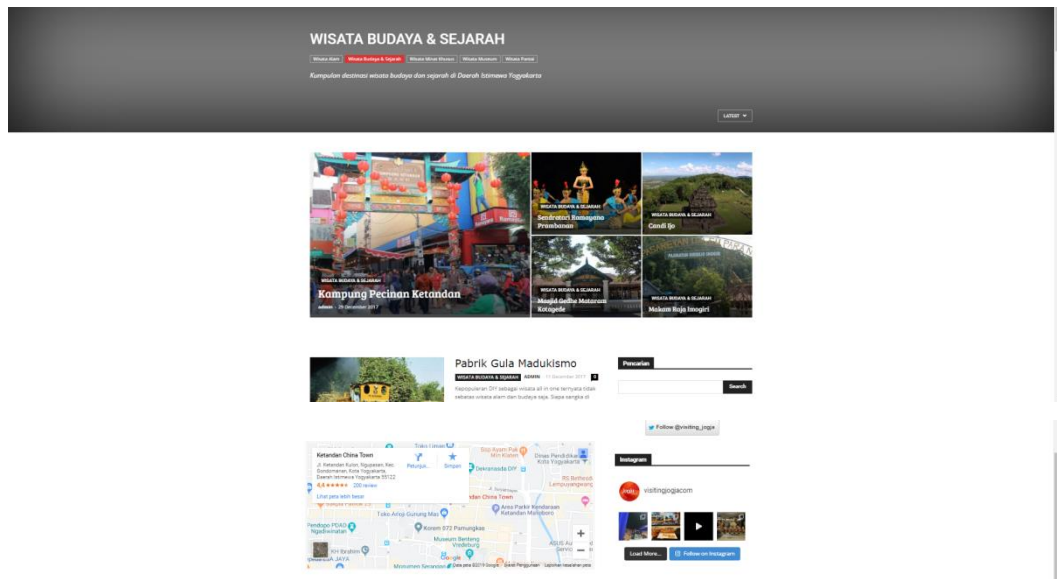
WISATA BUDAYA & SEJARAH

Wisata Alam | Wisata Budaya & Sejarah | Wisata Minat Khusus | Wisata Museum | Wisata Pantai

Kumpulan destinasi wisata budaya dan sejarah di Daerah Istimewa Yogyakarta

LATEST

WISATA BUDAYA & SEJARAH
Kampung Pecinan Ketandan
admin - 28 December 2017

WISATA BUDAYA & SEJARAH
Sendratari Ramayana Prambanan

WISATA BUDAYA & SEJARAH
Candi Ijo

WISATA BUDAYA & SEJARAH
Masjid Gedhe Mataram Kotagede

WISATA BUDAYA & SEJARAH
Makam Raja Imogiri

Pabrik Gula Madukismo
WISATA BUDAYA & SEJARAH ADMIN 11 December 2017 0
Kepopuleran DIY sebagai wisata all in one ternyata tidak sebatas wisata alam dan budaya saja. Siapa sangka di

Pencarian

Search

Follow @visiting_jogja

Ketandan China Town
Jl. Ketandan Kulon, Ngupasan, Kec. Gondomanan, Kota Yogyakarta, Daerah Istimewa Yogyakarta 55122
4,4 ★★★★★ 200 ulasan
Lihat peta lebih besar
Petunjuk... Simpan
Toko Lipan
Dekranasda DIY
Dinas Pendidikan Kota Yogyakarta
Ketandan China Town
Toko Arlop Gunung Mas
Korem 072 Pamungkas
Area Parkir Kendaraan Ketandan Malioboro
Pendopo PDAD Yogyakarta
Museum Benteng Vredeburg
Google
Data peta ©2019 Google Syarat Penggunaan Laporkan kesalahan peta

Instagram

visitingjogjacom

Load More... Follow on Instagram